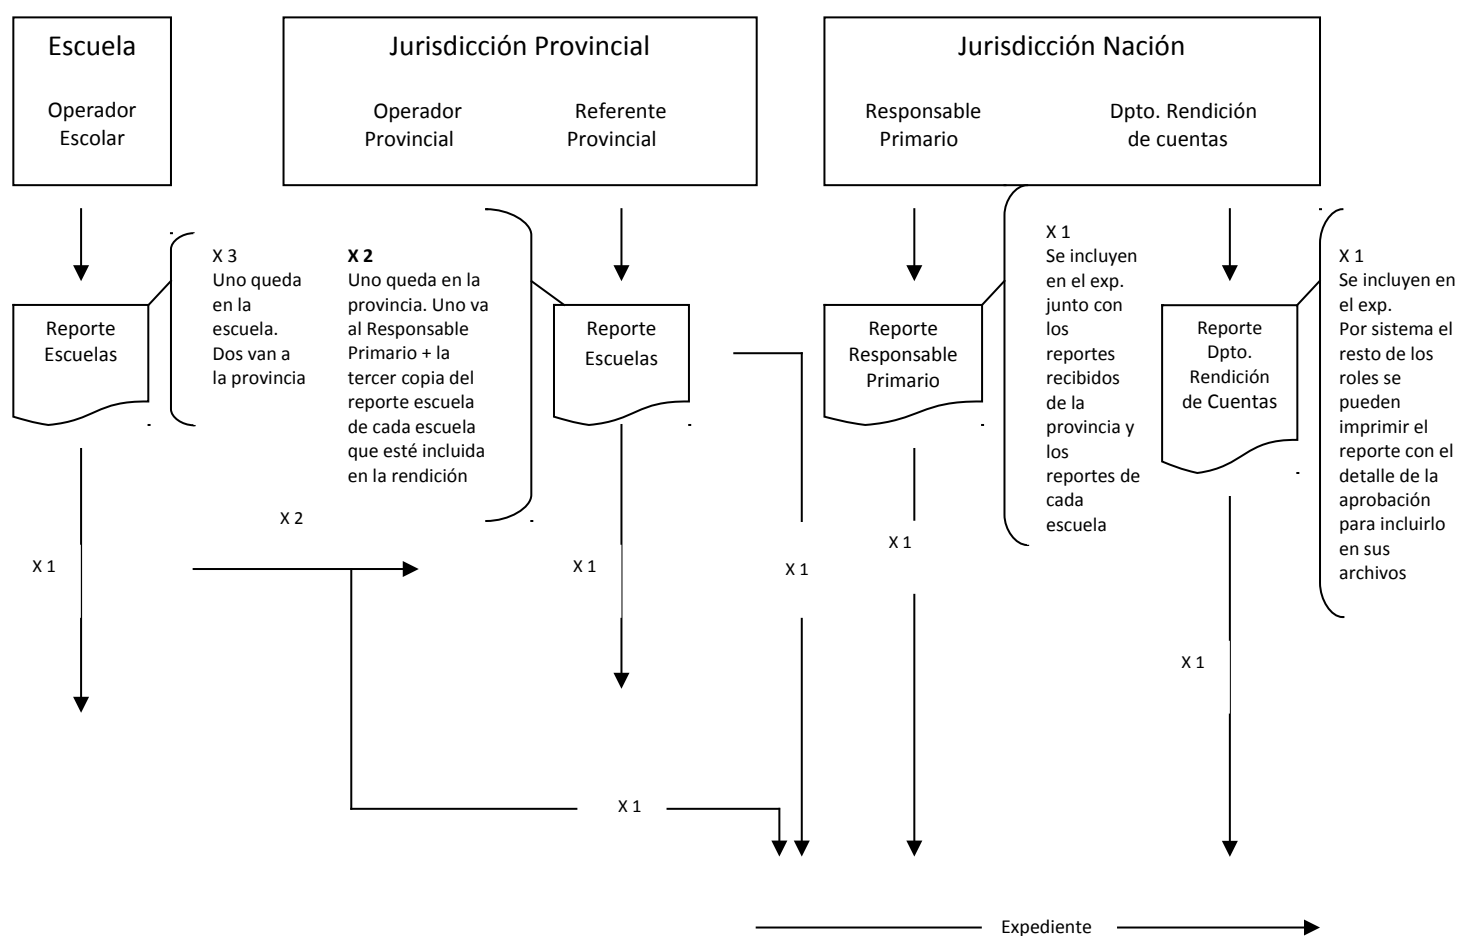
Escuela

Operador Escolar

Jurisdicción Provincial

Operador Provincial

Referente Provincial

Jurisdicción Nación

Responsable Primario

Dpto. Rendición de cuentas

Reporte Escuelas

X 3
Uno queda en la escuela. Dos van a la provincia

**X 2**
Uno queda en la provincia. Uno va al Responsable Primario + la tercer copia del reporte escuela de cada escuela que esté incluida en la rendición

Reporte Escuelas

Reporte Responsable Primario

X 1
Se incluyen en el exp. junto con los reportes recibidos de la provincia y los reportes de cada escuela

Reporte Dpto. Rendición de Cuentas

X 1
Se incluyen en el exp.
Por sistema el resto de los roles se pueden imprimir el reporte con el detalle de la aprobación para incluirlo en sus archivos

X 2

X 1

X 1

X 1

X 1

X 1

X 1

Expediente